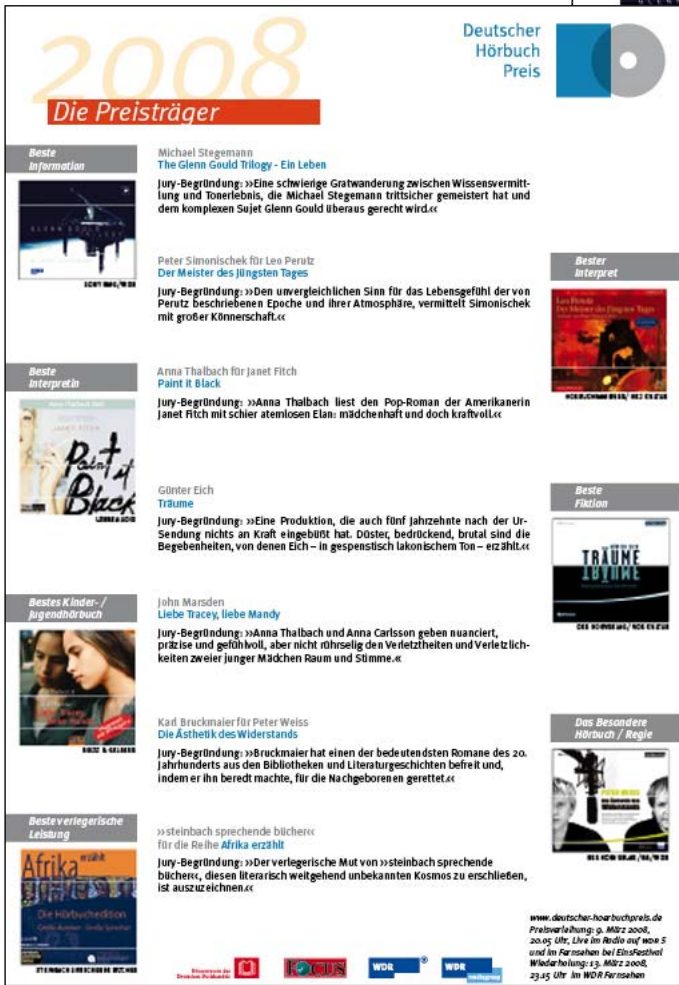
2008
Die Preisträger

Deutscher Hörbuch Preis

Beste Information

GLENN GOULD

Michael Stegemann
The Glenn Gould Trilogy - Ein Leben

Jury-Begründung: »›Eine schwierige Gratwanderung zwischen Wissensvermittlung und Tonerlebnis, die Michael Stegemann trittsicher gemeistert hat und dem komplexen Sujet Glenn Gould überaus gerecht wird.‹«

Peter Simonischek für Leo Perutz
Der Meister des Jüngsten Tages

Jury-Begründung: »›Den unvergleichlichen Sinn für das Lebensgefühl der von Perutz beschriebenen Epoche und ihrer Atmosphäre, vermittelt Simonischek mit großer Könnerschaft.‹«

Bester Interpret

Leo Perutz
Der Meister des Jüngsten Tages

Beste Interpretin

Anna Thalbach für Janet Fitch
Paint it Black

Jury-Begründung: »›Anna Thalbach liest den Pop-Roman der Amerikanerin Janet Fitch mit schier atemlosen Elan: mädchenhaft und doch kraftvoll.‹«

Paint it Black

Günter Eich
Träume

Jury-Begründung: »›Eine Produktion, die auch fünf Jahrzehnte nach der Ursendung nichts an Kraft eingebüßt hat. Düster, bedrückend, brutal sind die Begebenheiten, von denen Eich – in gespenstisch lakonischem Ton – erzählt.‹«

Beste Fiktion

TRÄUME

Bestes Kinder- / Jugendhörbuch

John Marsden
Liebe Tracey, liebe Mandy

Jury-Begründung: »›Anna Thalbach und Anna Carlsson geben nuanciert, präzise und gefühlvoll, aber nicht rührselig den Verletztheiten und Verletzlichkeiten zweier junger Mädchen Raum und Stimme.‹«

Karl Bruckmaier für Peter Weiss
Die Ästhetik des Widerstands

Jury-Begründung: »›Bruckmaier hat einen der bedeutendsten Romane des 20. Jahrhunderts aus den Bibliotheken und Literaturgeschichten befreit und, indem er ihn beredt machte, für die Nachgeborenen gerettet.‹«

Das Besondere Hörbuch / Regie

PETER WEISS
Die Ästhetik des Widerstands

Beste verlegerische Leistung

Afrika erzählt
Die Hörbuchedition

»›steinbach sprechende bücher‹«
für die Reihe Afrika erzählt

Jury-Begründung: »›Der verlegerische Mut von »›steinbach sprechende bücher‹«, diesen literarisch weitgehend unbekannten Kosmos zu erschließen, ist auszuzeichnen.‹«

www.deutscher-hoerbuchpreis.de
Preisverleihung: 9. März 2008, 20.05 Uhr, Live im Radio auf WDR 5 und im Fernsehen bei EinsFestival
Wiederholung: 13. März 2008, 23.15 Uhr im WDR Fernsehen

Börsenverein des Deutschen Buchhandels
FOCUS
WDR
WDR mediagroup